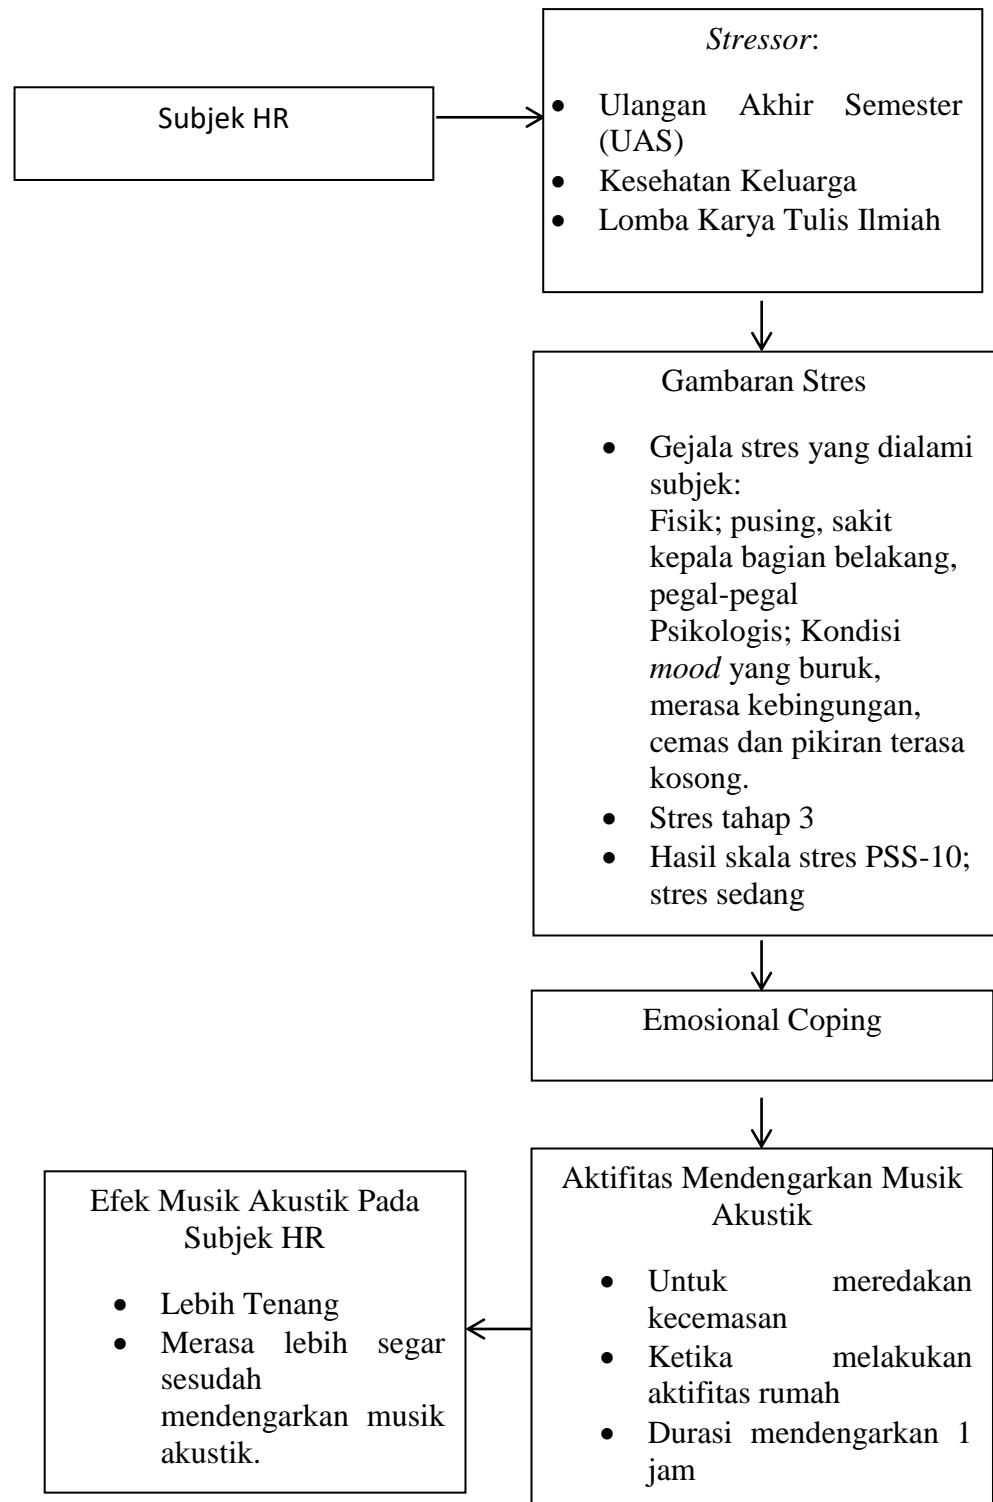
Subjek HR

*Stressor*:

- Ulangan Akhir Semester (UAS)
- Kesehatan Keluarga
- Lomba Karya Tulis Ilmiah

Gambaran Stres

- Gejala stres yang dialami subjek: Fisik; pusing, sakit kepala bagian belakang, pegal-pegal Psikologis; Kondisi *mood* yang buruk, merasa kebingungan, cemas dan pikiran terasa kosong.
- Stres tahap 3
- Hasil skala stres PSS-10; stres sedang

Emosional Coping

Aktifitas Mendengarkan Musik Akustik

- Untuk meredakan kecemasan
- Ketika melakukan aktifitas rumah
- Durasi mendengarkan 1 jam

Efek Musik Akustik Pada Subjek HR

- Lebih Tenang
- Merasa lebih segar sesudah mendengarkan musik akustik.